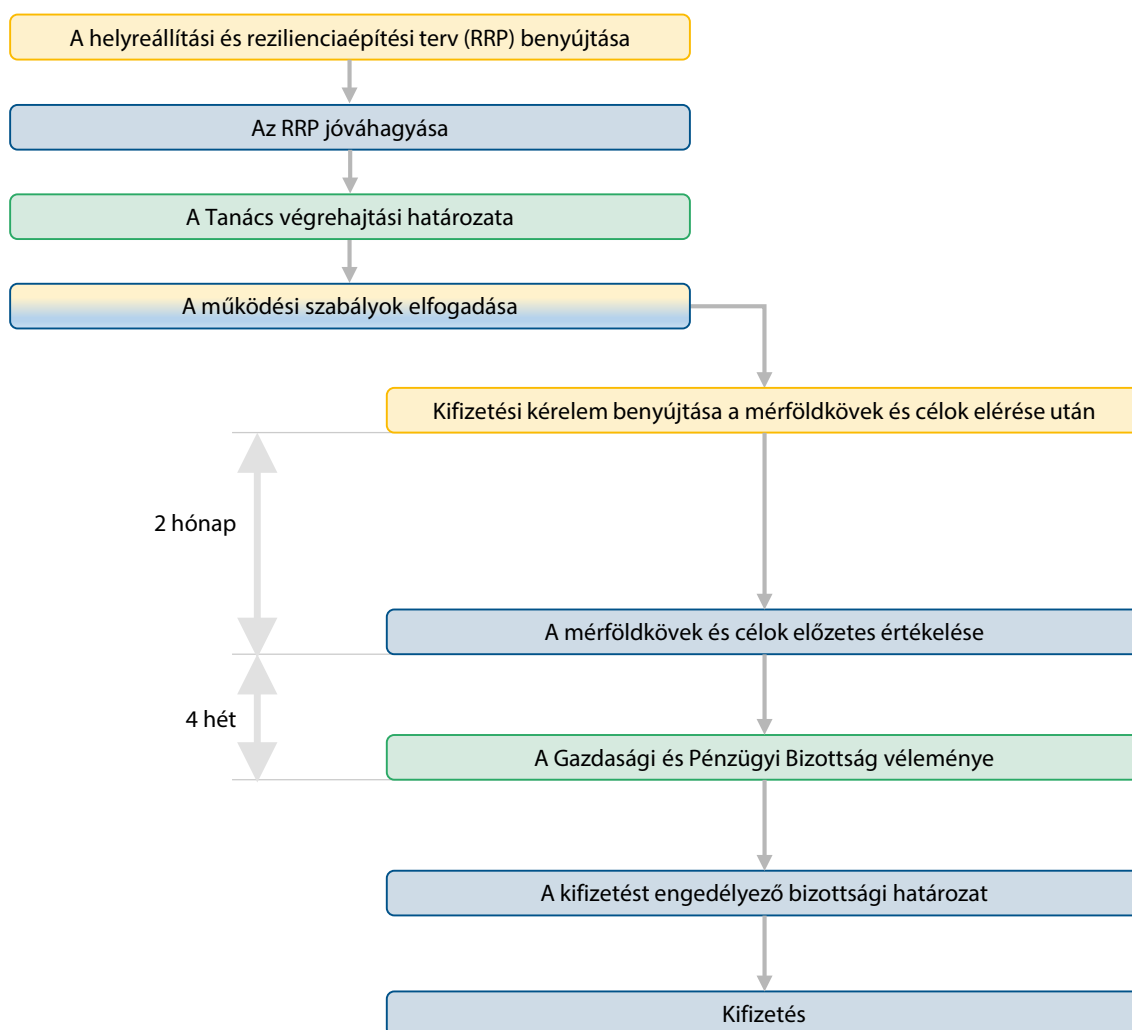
A helyreállítási és rezilienciaépítési terv (RRP) benyújtása

Az RRP jóváhagyása

A Tanács végrehajtási határozata

A működési szabályok elfogadása

Kifizetési kérelem benyújtása a mérföldkövek és célok elérése után

2 hónap

A mérföldkövek és célok előzetes értékelése

4 hét

A Gazdasági és Pénzügyi Bizottság véleménye

A kifizetést engedélyező bizottsági határozat

Kifizetés